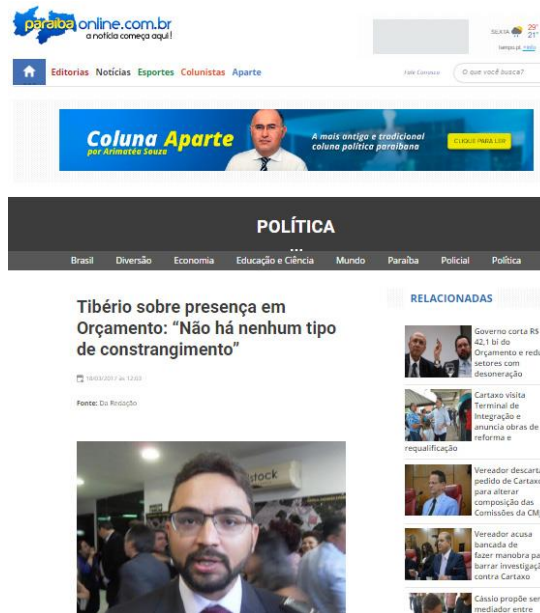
paraiba online.com.br
a notícia começa aqui!

SEXTA 29° 21°
tempo pl. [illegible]

Editorias Notícias Esportes Colunistas Aparte

Fale Conosco

O que você busca?

Coluna Aparte
por Arimatéa Souza

A mais antigo e tradicional coluna política paraibana

CLIQUE PARA LER

POLÍTICA

Brasil Diversão Economia Educação e Ciência Mundo Paraíba Policial Política

Tibério sobre presença em Orçamento: “Não há nenhum tipo de constrangimento”

18/03/2017 às 12:03

Fonte: Da Redação

stock

RELACIONADAS

Governo corta R$ 42,1 bi do Orçamento e reda setores com desoneração

Cartaxo visita Terminal de Integração e anuncia obras de reforma e requalificação

Vereador descarta pedido de Cartaxo para alterar composição das Comissões da CM

Vereador acusa bancada de fazer manobra pa barrar investigaç contra Cartaxo

Cássio propõe ser mediador entre